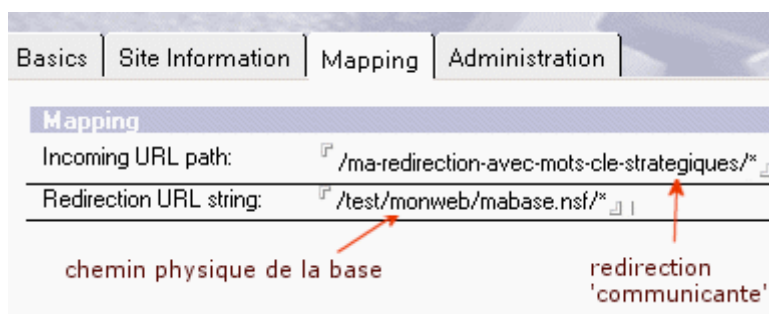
Basics | Site Information | Mapping | Administration

Mapping

| | |
|---|---|
| Incoming URL path: | /ma-redirection-avec-mots-cle-strategiques/* |
| Redirection URL string: | /test/monweb/mabase.nsf/* |

chemin physique de la base

redirection 'communicante'